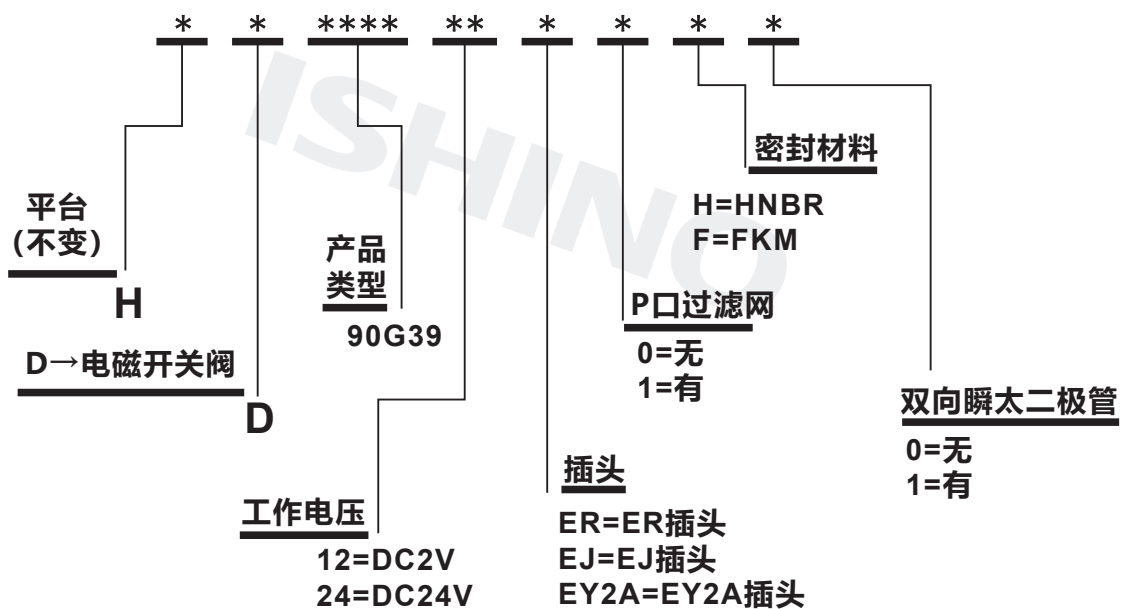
* * **** ** * * * *

ISHINO

平台
(不变)

H

D→电磁开关阀

D

产品
类型

90G39

工作电压

12=DC2V
24=DC24V

插头

ER=ER插头
EJ=EJ插头
EY2A=EY2A插头

P口过滤网

0=无
1=有

密封材料

H=HNBR
F=FKM

双向瞬太二极管

0=无
1=有